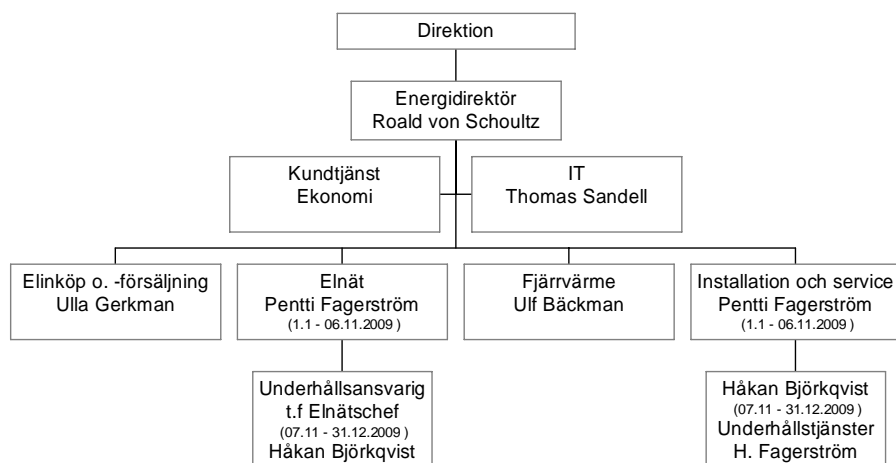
Direktion

Energidirektör
Roald von Schoultz

Kundtjänst
Ekonomi

IT
Thomas Sandell

Elinköp o. -försäljning
Ulla Gerkman

Elnät
Pentti Fagerström
(1.1 - 06.11.2009 )

Fjärrvärme
Ulf Bäckman

Installation och service
Pentti Fagerström
(1.1 - 06.11.2009 )

Underhållsansvarig
t.f Elnätschef
(07.11 - 31.12.2009 )
Håkan Björkqvist

Håkan Björkqvist
(07.11 - 31.12.2009 )
Underhållstjänster
H. Fagerström